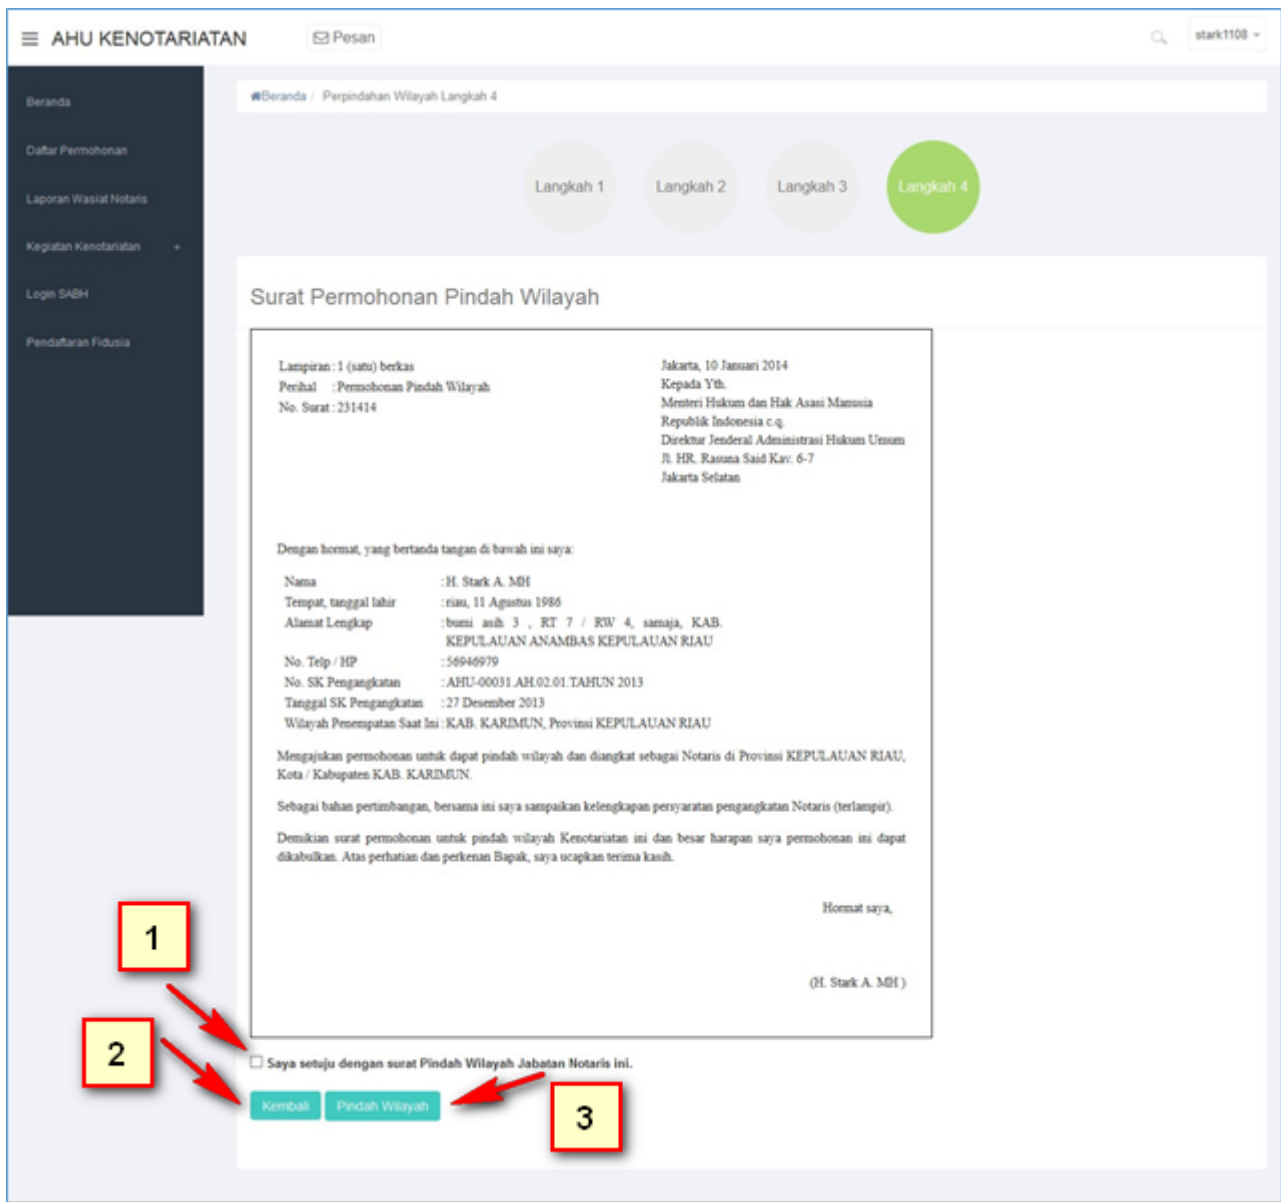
AHU KENOTARIATAN

Pesan

stark1108

Beranda

Daftar Permohonan

Laporan Wasiat Notaris

Kegiatan Kenotariatan +

Login SABH

Pendaftaran Fidusia

Beranda / Perpindahan Wilayah Langkah 4

Langkah 1

Langkah 2

Langkah 3

Langkah 4

Surat Permohonan Pindah Wilayah

Lampiran : 1 (satu) berkas
Perihal : Permohonan Pindah Wilayah
No. Surat : 231414

Jakarta, 10 Januari 2014
Kepada Yth.
Menteri Hukum dan Hak Asasi Manusia
Republik Indonesia c.q.
Direktur Jenderal Administrasi Hukum Umum
Jl. HR. Rasuna Said Kav. 6-7
Jakarta Selatan

Dengan hormat, yang bertanda tangan di bawah ini saya:

Nama : H. Stark A. MH
Tempat, tanggal lahir : riau, 11 Agustus 1986
Alamat Lengkap : bumi asih 3 , RT 7 / RW 4, samaja, KAB. KEPULAUAN ANAMBAS KEPULAUAN RIAU
No. Telp / HP : 56946979
No. SK Pengangkatan : AHU-00031.AH.02.01.TAHUN 2013
Tanggal SK Pengangkatan : 27 Desember 2013
Wilayah Penempatan Saat Ini : KAB. KARIMUN, Provinsi KEPULAUAN RIAU

Mengajukan permohonan untuk dapat pindah wilayah dan diangkat sebagai Notaris di Provinsi KEPULAUAN RIAU, Kota / Kabupaten KAB. KARIMUN.

Sebagai bahan pertimbangan, bersama ini saya sampaikan kelengkapan persyaratan pengangkatan Notaris (terlampir).

Demikian surat permohonan untuk pindah wilayah Kenotariatan ini dan besar harapan saya permohonan ini dapat dikabulkan. Atas perhatian dan perkenan Bapak, saya ucapkan terima kasih.

Hormat saya,

(H. Stark A. MH )

1

2

Saya setuju dengan surat Pindah Wilayah Jabatan Notaris ini.

Kembali

Pindah Wilayah

3